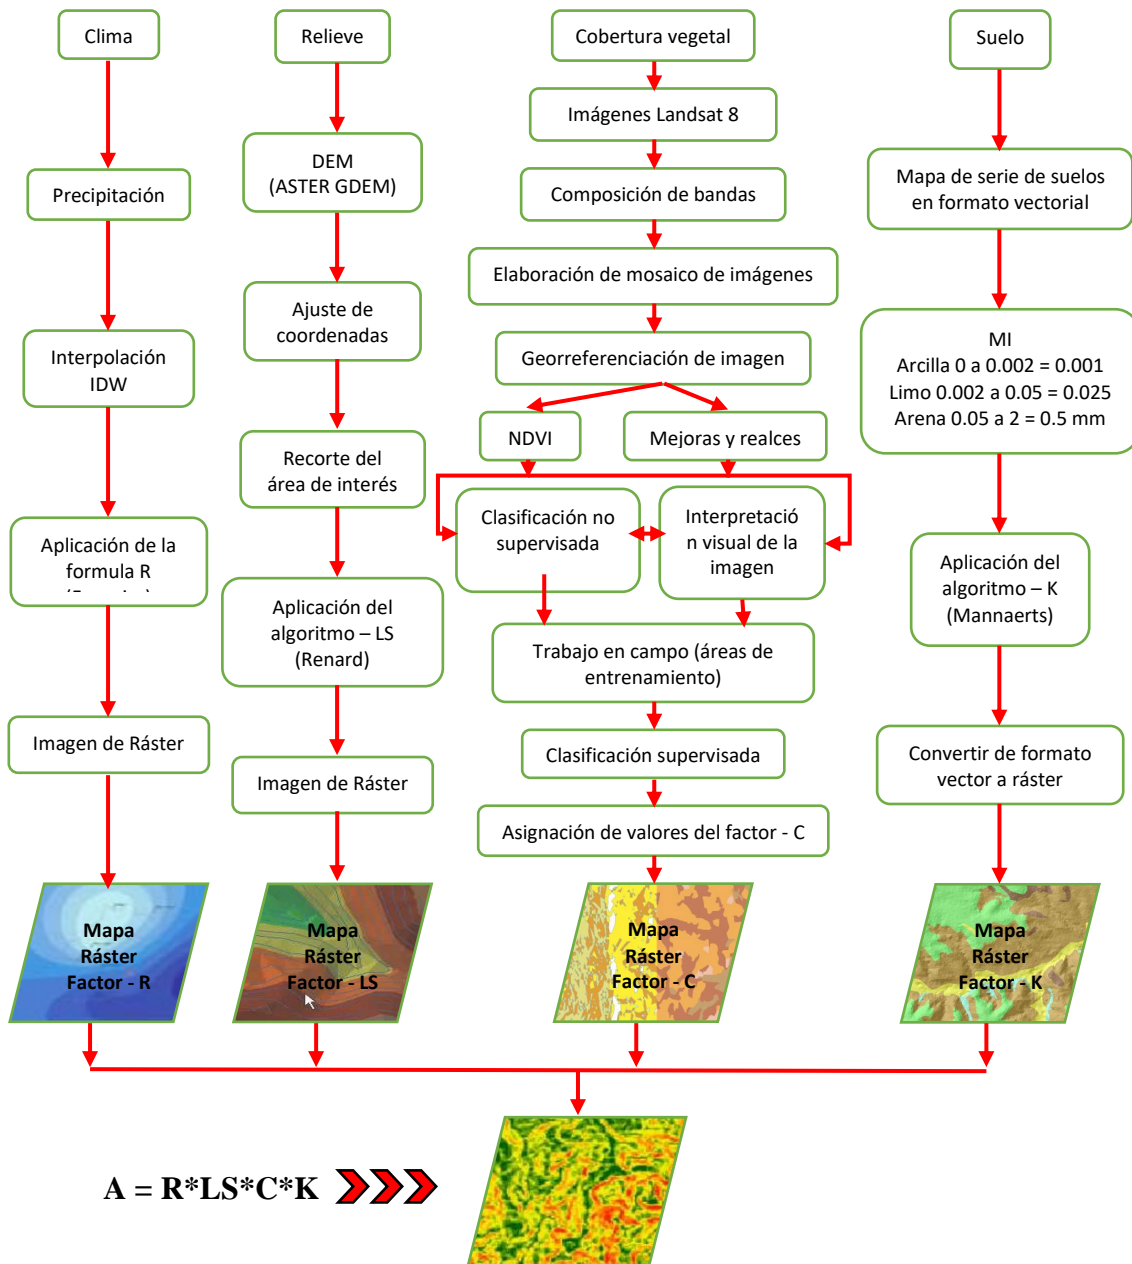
Clima

Precipitación

Interpolación IDW

Aplicación de la formula R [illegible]

Imagen de Ráster

Mapa Ráster Factor - R

Relieve

DEM (ASTER GDEM)

Ajuste de coordenadas

Recorte del área de interés

Aplicación del algoritmo – LS (Renard)

Imagen de Ráster

Mapa Ráster Factor - LS

Cobertura vegetal

Imágenes Landsat 8

Composición de bandas

Elaboración de mosaico de imágenes

Georreferenciación de imagen

NDVI

Mejoras y realces

Clasificación no supervisada

Interpretación visual de la imagen

Trabajo en campo (áreas de entrenamiento)

Clasificación supervisada

Asignación de valores del factor - C

Mapa Ráster Factor - C

Suelo

Mapa de serie de suelos en formato vectorial

MI
Arcilla 0 a 0.002 = 0.001
Limo 0.002 a 0.05 = 0.025
Arena 0.05 a 2 = 0.5 mm

Aplicación del algoritmo – K (Mannaerts)

Convertir de formato vector a ráster

Mapa Ráster Factor - K

A = R*LS*C*K